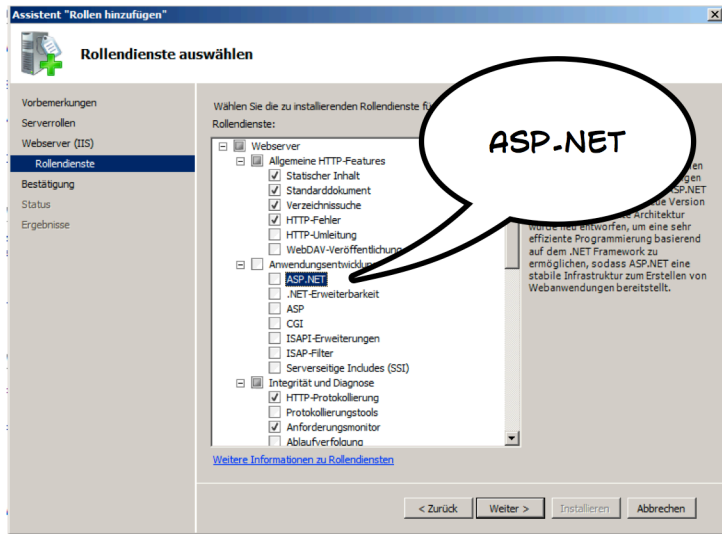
Assistent "Rollen hinzufügen"

Rollendienste auswählen

Vorbemerkungen
Serverrollen
Webserver (IIS)
Rollendienste
Bestätigung
Status
Ergebnisse

Wählen Sie die zu installierenden Rollendienste fü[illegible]
Rollendienste:

Webserver
Allgemeine HTTP-Features
Statischer Inhalt
Standarddokument
Verzeichnissuche
HTTP-Fehler
HTTP-Umleitung
WebDAV-Veröffentlichung
Anwendungsentwicklun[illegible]
ASP.NET
.NET-Erweiterbarkeit
ASP
CGI
ISAPI-Erweiterungen
ISAPI-Filter
Serverseitige Includes (SSI)
Integrität und Diagnose
HTTP-Protokollierung
Protokollierungstools
Anforderungsmonitor
Ablaufverfolgung

ASP.NET

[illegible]gen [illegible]gen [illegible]SP.NET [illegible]e Version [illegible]e Architektur wurde neu entworfen, um eine sehr effiziente Programmierung basierend auf dem .NET Framework zu ermöglichen, sodass ASP.NET eine stabile Infrastruktur zum Erstellen von Webanwendungen bereitstellt.

Weitere Informationen zu Rollendiensten

< Zurück
Weiter >
Installieren
Abbrechen